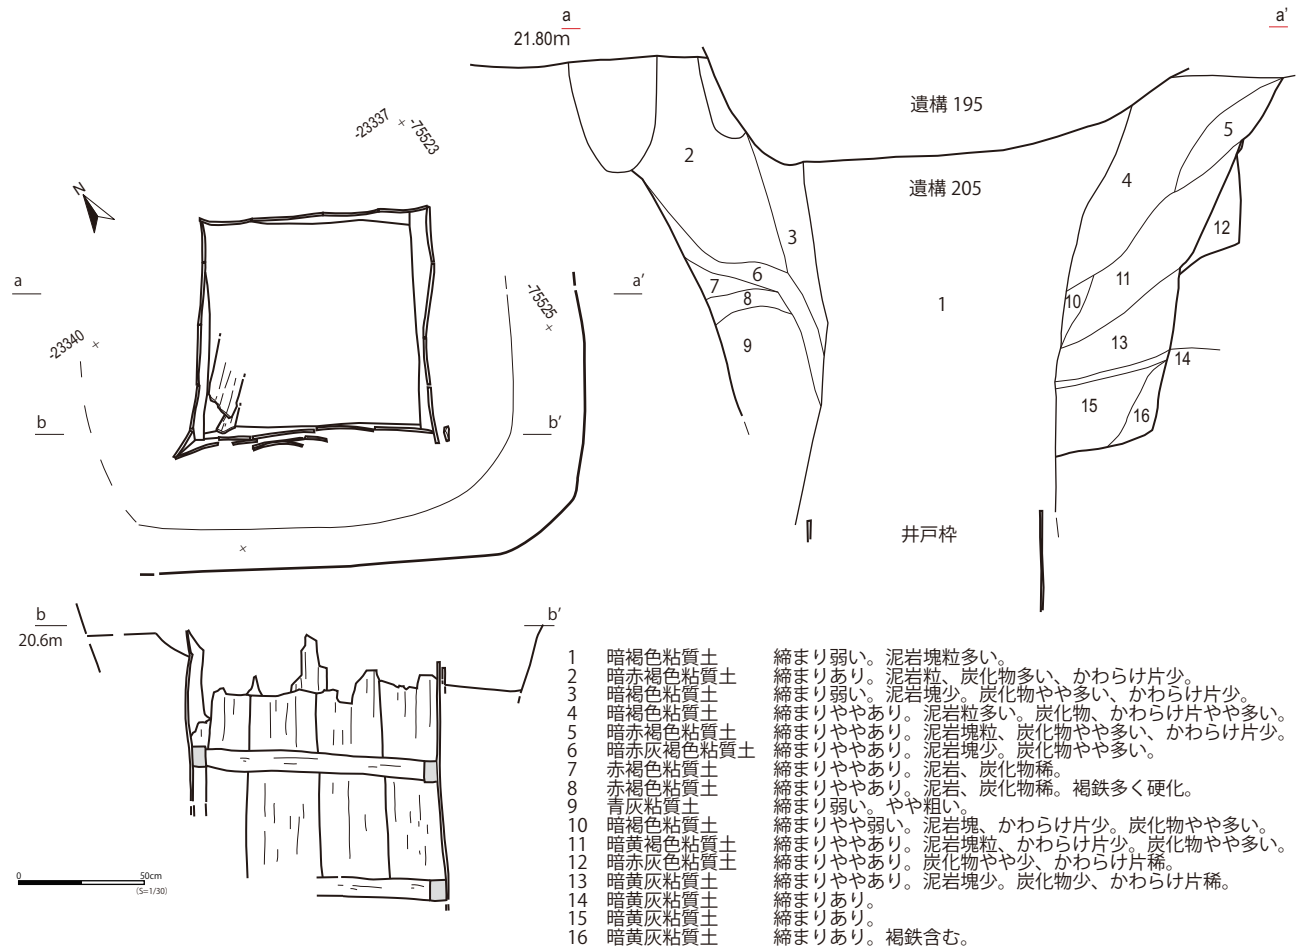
a
21.80m

a'

遺構 195

遺構 205

2
3
4
5
6
7
8
9
10
11
12
13
14
15
16
1

a'

井戸枠

-23337 × -75523

N

a

-23340 ×

-75525 ×

b

b'

×

b
20.6m

b'

0
50cm
(S=1/30)

| | | |
|---|---|---|
| 1 | 暗褐色粘質土 | 締まり弱い。泥岩塊粒多い。 |
| 2 | 暗赤褐色粘質土 | 締まりあり。泥岩粒、炭化物多い、かわらけ片少。 |
| 3 | 暗褐色粘質土 | 締まり弱い。泥岩塊少。炭化物やや多い、かわらけ片少。 |
| 4 | 暗褐色粘質土 | 締まりややあり。泥岩粒多い。炭化物、かわらけ片やや多い。 |
| 5 | 暗赤褐色粘質土 | 締まりややあり。泥岩塊粒、炭化物やや多い、かわらけ片少。 |
| 6 | 暗赤灰褐色粘質土 | 締まりややあり。泥岩塊少。炭化物やや多い。 |
| 7 | 赤褐色粘質土 | 締まりややあり。泥岩、炭化物稀。 |
| 8 | 赤褐色粘質土 | 締まりややあり。泥岩、炭化物稀。褐鉄多く硬化。 |
| 9 | 青灰粘質土 | 締まり弱い。やや粗い。 |
| 10 | 暗褐色粘質土 | 締まりやや弱い。泥岩塊、かわらけ片少。炭化物やや多い。 |
| 11 | 暗黄褐色粘質土 | 締まりややあり。泥岩塊粒、かわらけ片少。炭化物やや多い。 |
| 12 | 暗赤灰色粘質土 | 締まりややあり。炭化物やや少、かわらけ片稀。 |
| 13 | 暗黄灰粘質土 | 締まりややあり。泥岩塊少。炭化物少、かわらけ片稀。 |
| 14 | 暗黄灰粘質土 | 締まりあり。 |
| 15 | 暗黄灰粘質土 | 締まりあり。 |
| 16 | 暗黄灰粘質土 | 締まりあり。褐鉄含む。 |